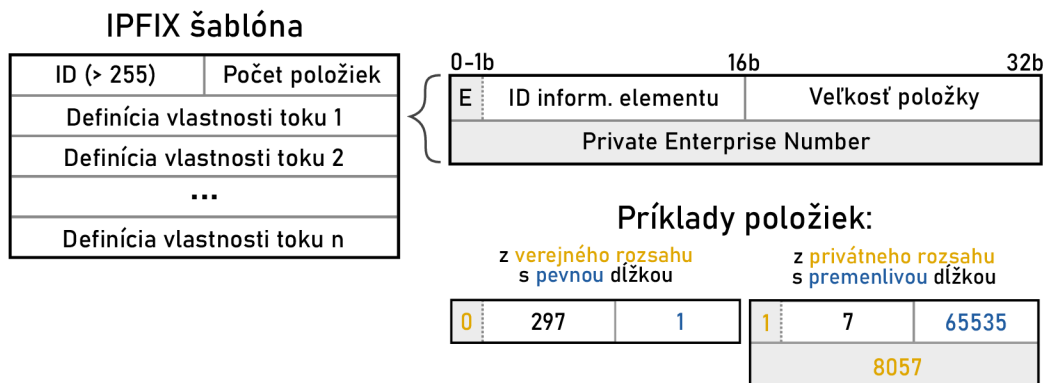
IPFIX šablóna

| ID (> 255) | Počet položiek |
|---|---|
| Definícia vlastnosti toku 1 | |
| Definícia vlastnosti toku 2 | |
| ... | |
| Definícia vlastnosti toku n | |

0-1b 16b 32b

| E | ID inform. elementu | Veľkosť položky |
|---|---|---|
| Private Enterprise Number | | |

Príklady položiek:

z verejného rozsahu s pevnou dĺžkou

| 0 | 297 | 1 |
|---|---|---|

z privátneho rozsahu s premenlivou dĺžkou

| 1 | 7 | 65535 |
|---|---|---|
| 8057 | | |